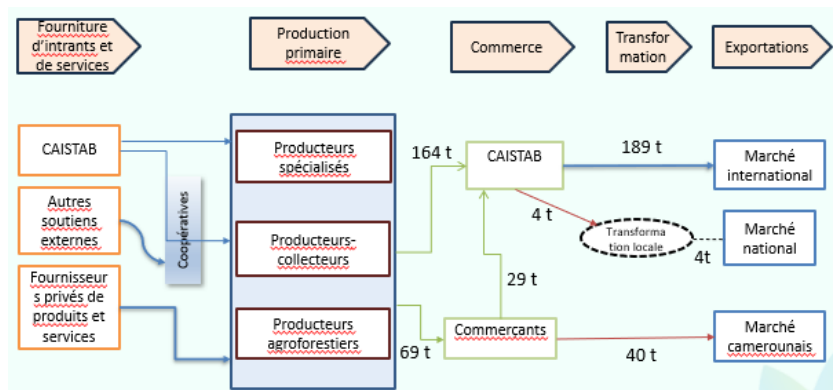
Fourniture d'intrants et de services

Production primaire

Commerce

Transfor mation

Exportations

CAISTAB

Autres soutiens externes

Fournisseur s privés de produits et services

Coopératives

Producteurs spécialisés

Producteurs-collecteurs

Producteurs agroforestiers

164 t

CAISTAB

189 t

Marché international

4 t

Transforma tion locale

Marché national

4t

29 t

Commercants

69 t

40 t

Marché camerounais